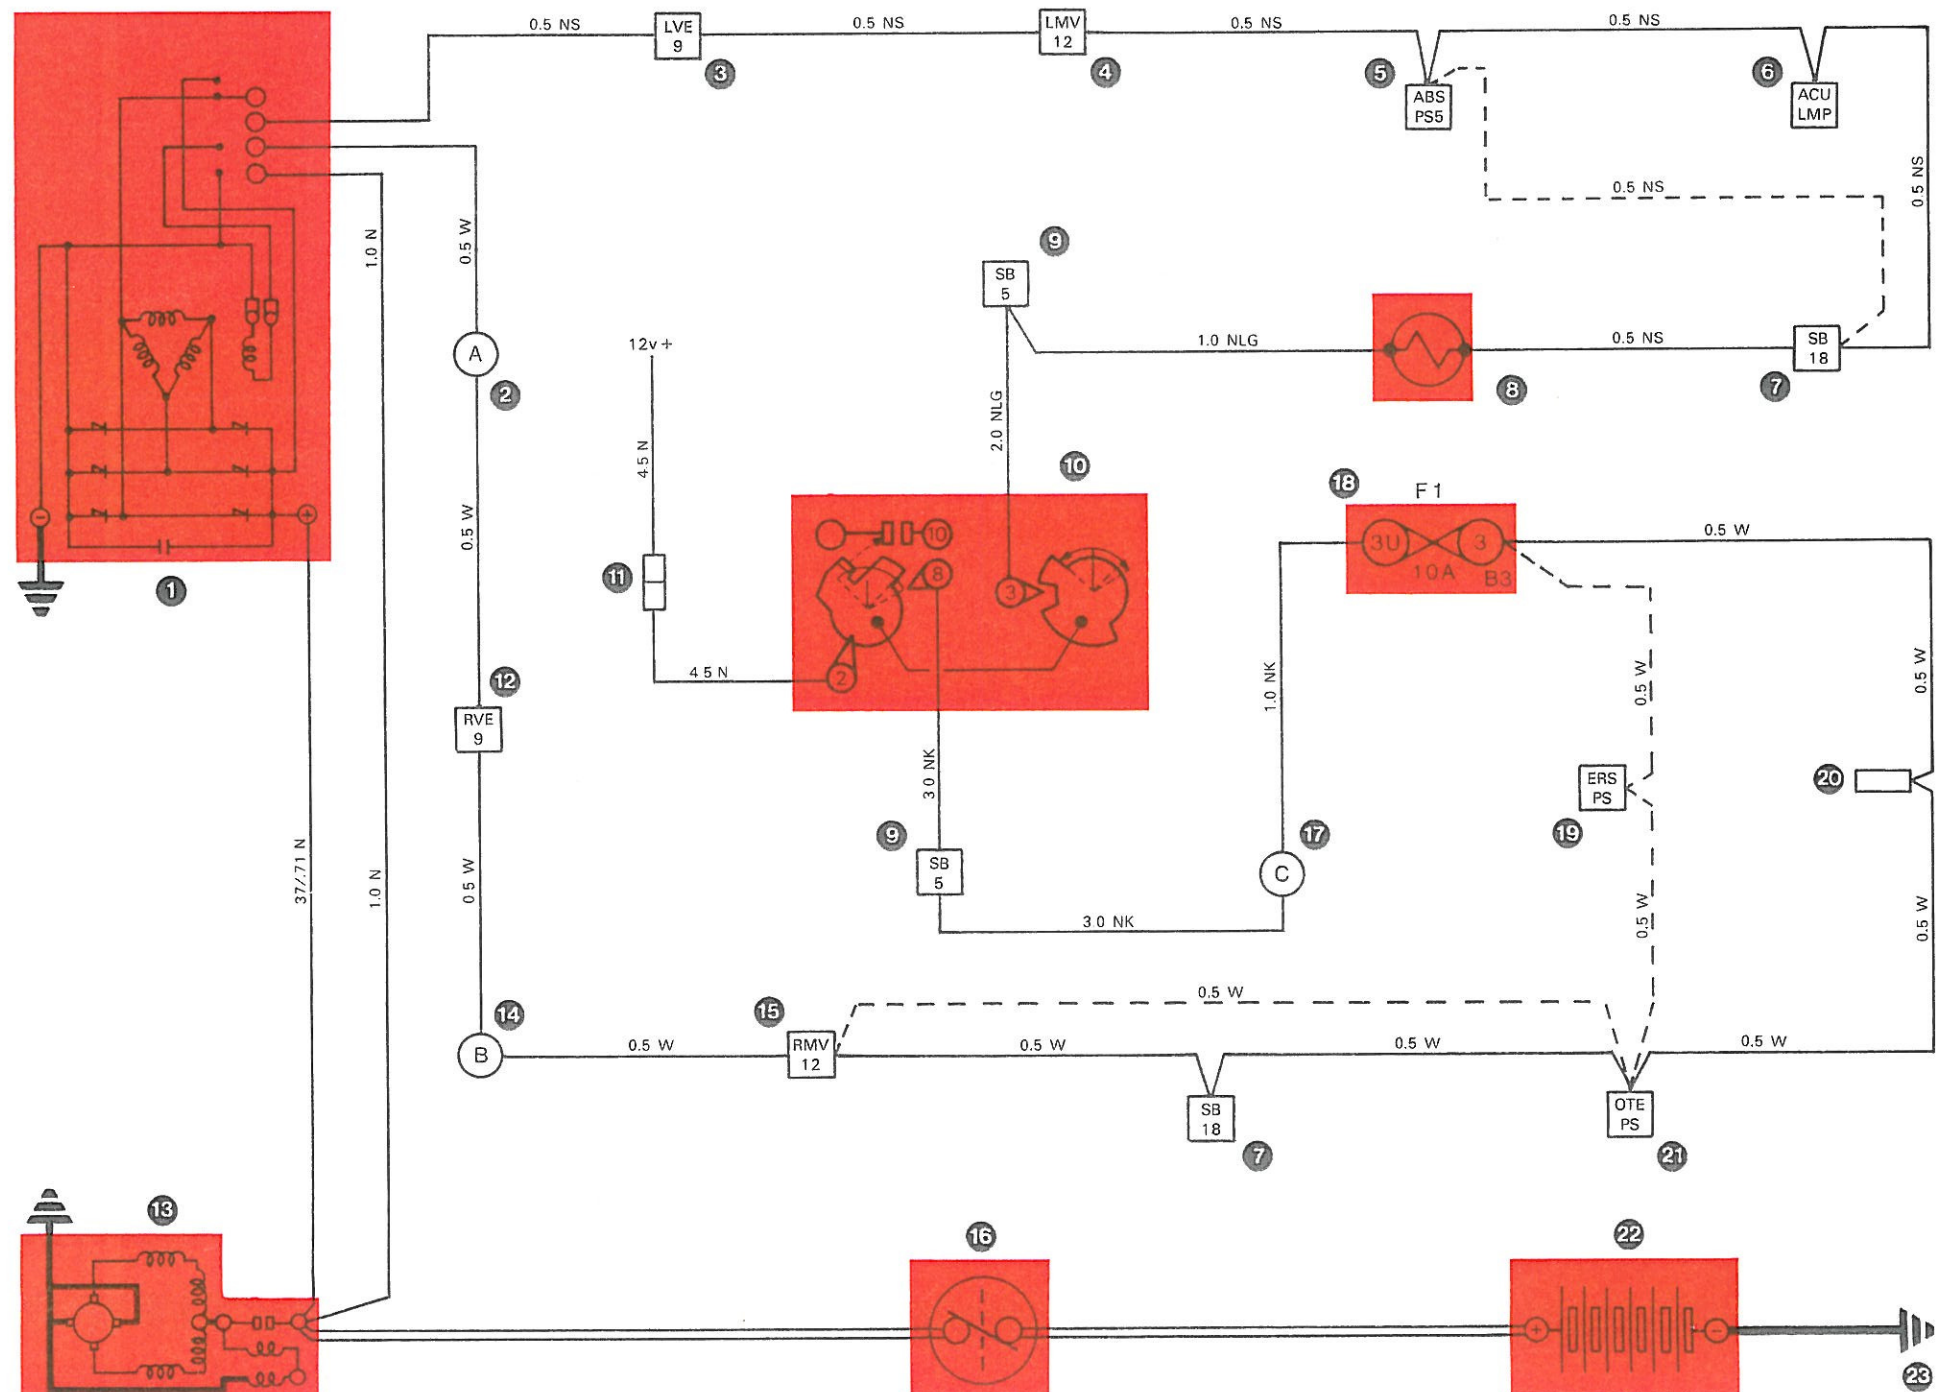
0.5 NS
LVE 9
3
0.5 NS
LMV 12
4
0.5 NS
5
ABS PS5
0.5 NS
6
ACU LMP
0.5 NS
0.5 NS
9
SB 5
1.0 NLG
8
0.5 NS
SB 18
7
1.0 N
0.5 W
A
2
12v +
4.5 N
2.0 NLG
10
0.5 W
11
4 5 N
10
8
3
2
12
RVE 9
3 0 NK
9
SB 5
18
F 1
3U
3
10A
B3
0.5 W
1.0 NK
0.5 W
0.5 W
ERS PS
19
20
17
C
3 0 NK
0.5 W
0.5 W
1
37/.71 N
1.0 N
0.5 W
14
B
0.5 W
15
RMV 12
0.5 W
0.5 W
SB 18
7
0.5 W
0.5 W
OTE PS
21
13
16
22
23